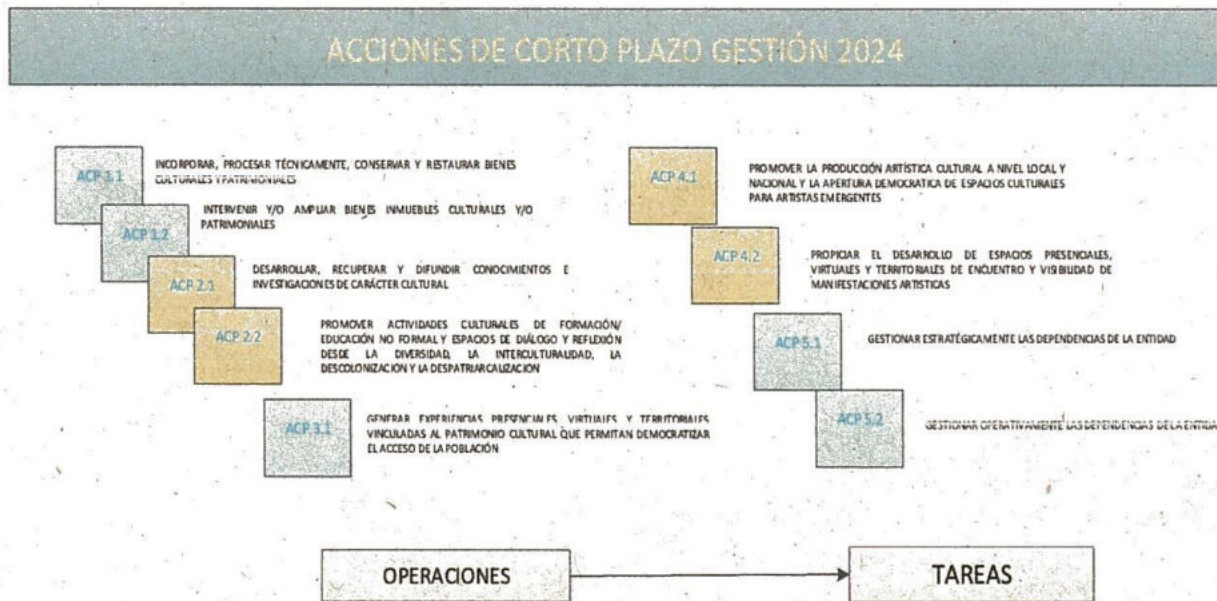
ACCIONES DE CORTO PLAZO GESTIÓN 2024

ACP 1.1
INCORPORAR, PROCESAR TÉCNICAMENTE, CONSERVAR Y RESTAURAR BIENES CULTURALES Y PATRIMONIALES

ACP 1.2
INTERVENIR Y/O AMPLIAR BIENES INMUEBLES CULTURALES Y/O PATRIMONIALES

ACP 2.1
DESARROLLAR, RECUPERAR Y DIFUNDIR CONOCIMIENTOS E INVESTIGACIONES DE CARÁCTER CULTURAL

ACP 2.2
PROMOVER ACTIVIDADES CULTURALES DE FORMACIÓN/ EDUCACIÓN NO FORMAL Y ESPACIOS DE DIÁLOGO Y REFLEXIÓN DESDE LA DIVERSIDAD, LA INTERCULTURALIDAD, LA DESCOLONIZACIÓN Y LA DESPATRIARCALIZACIÓN

ACP 3.1
GENERAR EXPERIENCIAS PRESENCIALES, VIRTUALES Y TERRITORIALES VINCULADAS AL PATRIMONIO CULTURAL QUE PERMITAN DEMOCRATIZAR EL ACCESO DE LA POBLACIÓN

ACP 4.1
PROMOVER LA PRODUCCIÓN ARTÍSTICA CULTURAL A NIVEL LOCAL Y NACIONAL Y LA APERTURA DEMOCRÁTICA DE ESPACIOS CULTURALES PARA ARTISTAS EMERGENTES

ACP 4.2
PROPICIAR EL DESARROLLO DE ESPACIOS PRESENCIALES, VIRTUALES Y TERRITORIALES DE ENCUENTRO Y VISIBILIDAD DE MANIFESTACIONES ARTÍSTICAS

ACP 5.1
GESTIONAR ESTRATÉGICAMENTE LAS DEPENDENCIAS DE LA ENTIDAD

ACP 5.2
GESTIONAR OPERATIVAMENTE LAS DEPENDENCIAS DE LA ENTIDA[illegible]

OPERACIONES

TAREAS